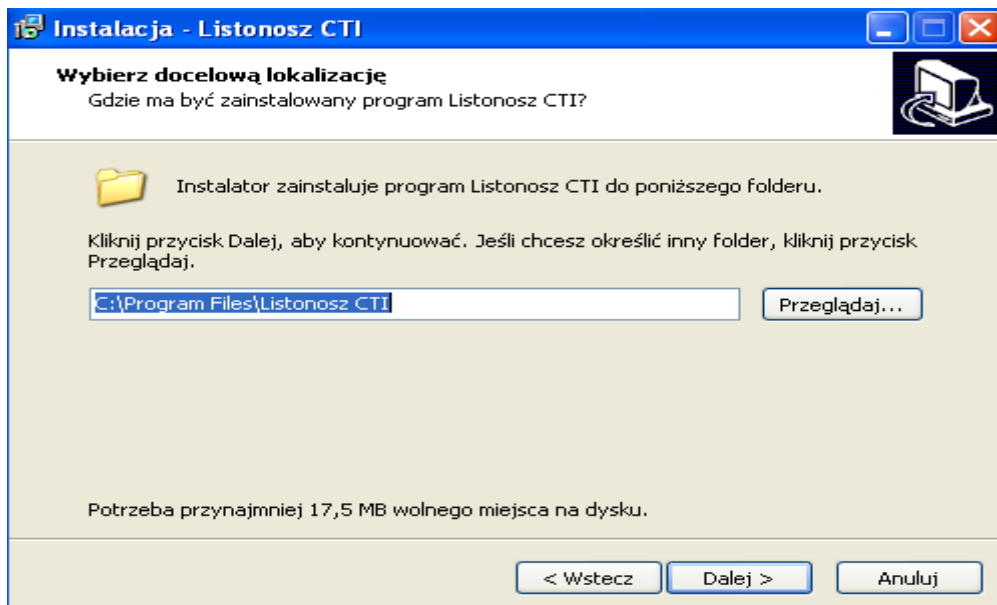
Instalacja - Listonosz CTI

Wybierz docelową lokalizację
Gdzie ma być zainstalowany program Listonosz CTI?

Instalator zainstaluje program Listonosz CTI do poniższego folderu.

Kliknij przycisk Dalej, aby kontynuować. Jeśli chcesz określić inny folder, kliknij przycisk Przeglądaj.

C:\Program Files\Listonosz CTI

Przeglądaj...

Potrzeba przynajmniej 17,5 MB wolnego miejsca na dysku.

< Wstecz
Dalej >
Anuluj